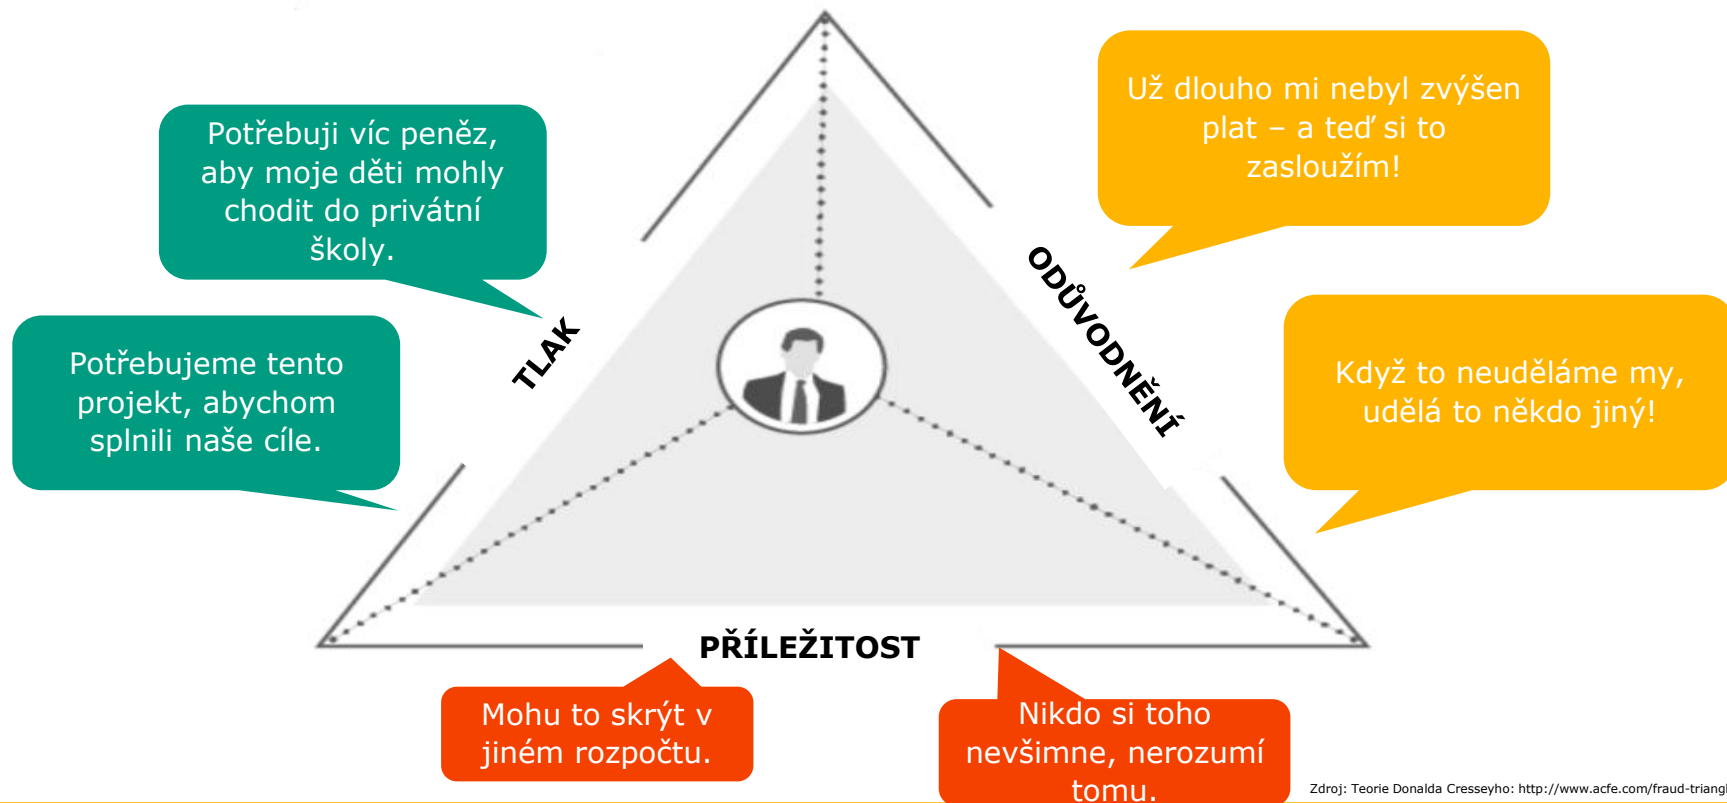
Potřebuji víc peněz, aby moje děti mohly chodit do privátní školy.

Potřebujeme tento projekt, abychom splnili naše cíle.

TLAK

Už dlouho mi nebyl zvýšen plat – a teď si to zasloužím!

ODŮVODNĚNÍ

Když to neuděláme my, udělá to někdo jiný!

PŘÍLEŽITOST

Mohu to skrýt v jiném rozpočtu.

Nikdo si toho nevšimne, nerozumí tomu.

Zdroj: Teorie Donalda Cresseyho: http://www.acfe.com/fraud-triangl